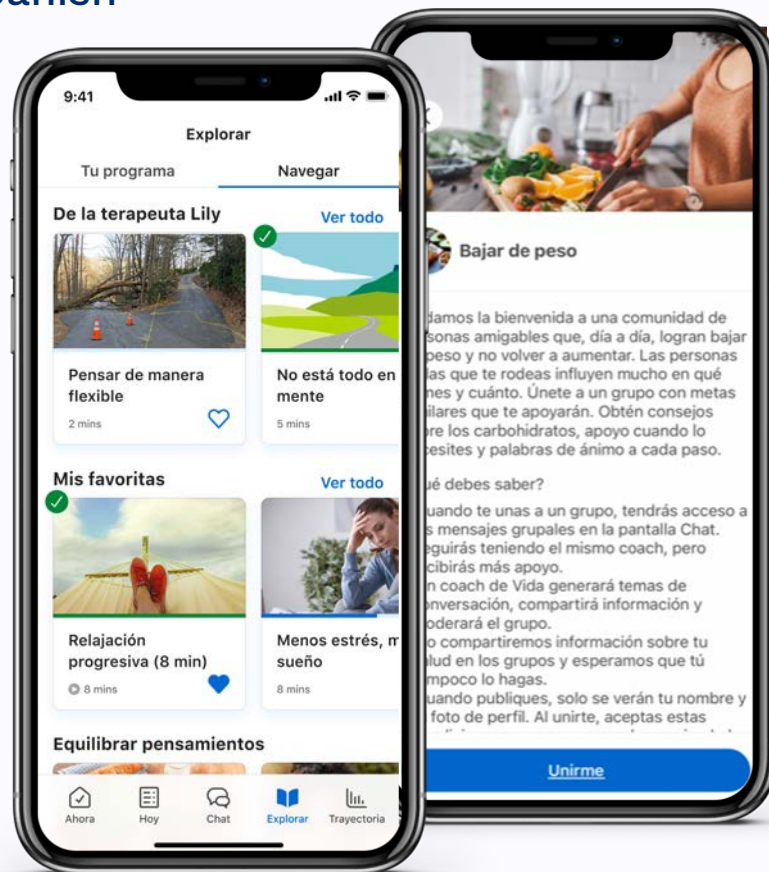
9:41

Explorar

Tu programa

Navegar

De la terapeuta Lily

Ver todo

Pensar de manera flexible

2 mins

No está todo en mente

5 mins

Mis favoritas

Ver todo

Relajación progresiva (8 min)

8 mins

Menos estrés, m sueño

8 mins

Equilibrar pensamientos

Ahora

Hoy

Chat

Explorar

Trayectoria

Bajar de peso

damos la bienvenida a una comunidad de sonas amigables que, día a día, logran bajar peso y no volver a aumentar. Las personas las que te rodeas influyen mucho en qué nes y cuánto. Únete a un grupo con metas ilares que te apoyarán. Obtén consejos re los carbohidratos, apoyo cuando lo cesites y palabras de ánimo a cada paso.

ué debes saber?

uando te unas a un grupo, tendrás acceso a s mensajes grupales en la pantalla Chat. eguirás teniendo el mismo coach, pero cibirás más apoyo.
n coach de Vida generará temas de nversación, compartirá información y oderará el grupo.
o compartiremos información sobre tu lud en los grupos y esperamos que tú mpoco lo hagas.
uando publiques, solo se verán tu nombre y foto de perfil. Al unirte, aceptas estas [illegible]

Unirme